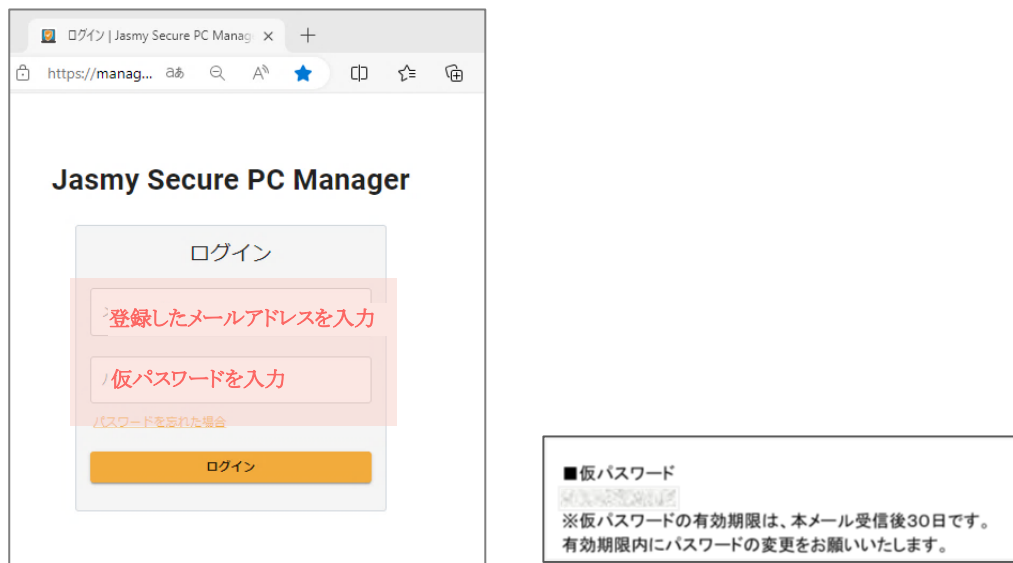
ログイン | Jasmy Secure PC Manag

https://manag...

Jasmy Secure PC Manager

ログイン

登録したメールアドレスを入力

仮パスワードを入力

パスワードを忘れた場合

ログイン

■仮パスワード
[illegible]
※仮パスワードの有効期限は、本メール受信後30日です。
有効期限内にパスワードの変更をお願いいたします。